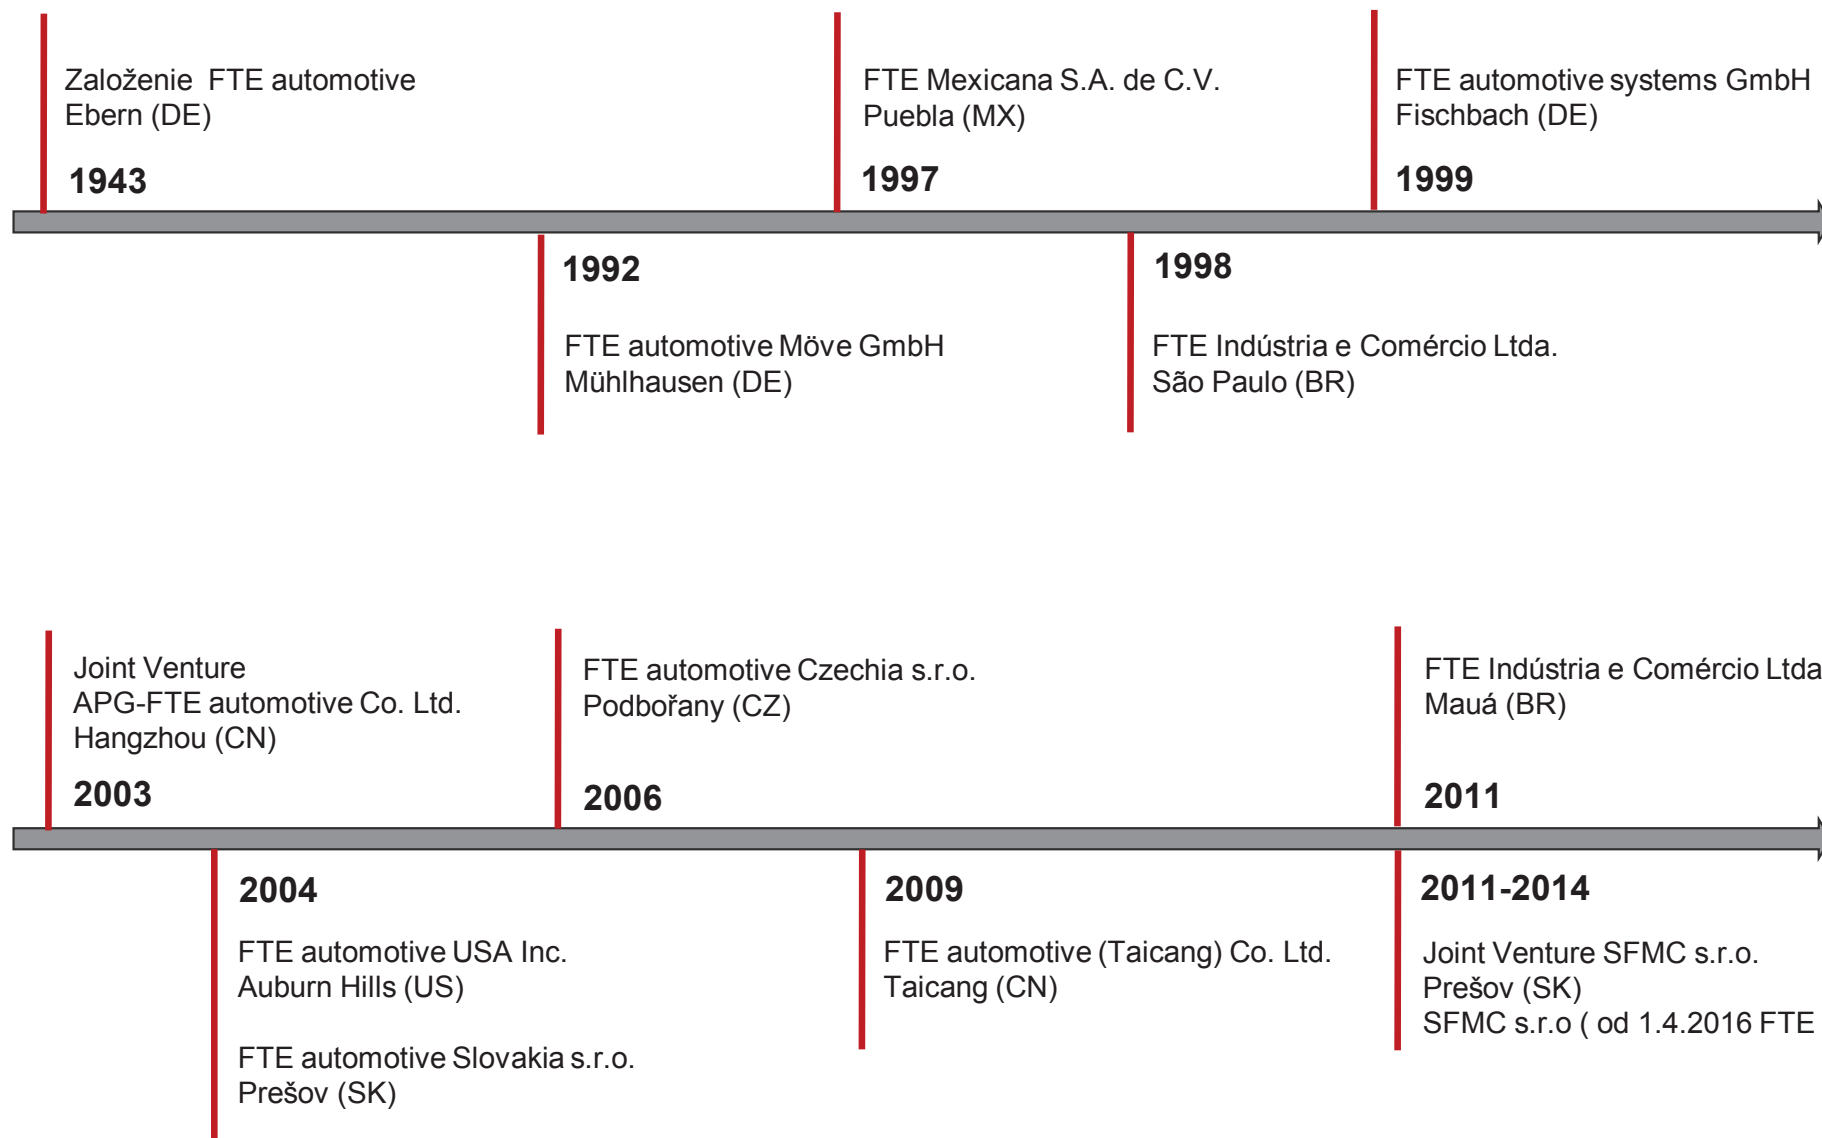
Založenie FTE automotive Ebern (DE)

1943

FTE Mexicana S.A. de C.V. Puebla (MX)

1997

FTE automotive systems GmbH Fischbach (DE)

1999

1992

FTE automotive Möve GmbH Mühlhausen (DE)

1998

FTE Indústria e Comércio Ltda. São Paulo (BR)

Joint Venture APG-FTE automotive Co. Ltd. Hangzhou (CN)

2003

FTE automotive Czechia s.r.o. Podbořany (CZ)

2006

FTE Indústria e Comércio Ltda Mauá (BR)

2011

2004

FTE automotive USA Inc. Auburn Hills (US)

FTE automotive Slovakia s.r.o. Prešov (SK)

2009

FTE automotive (Taicang) Co. Ltd. Taicang (CN)

2011-2014

Joint Venture SFMC s.r.o. Prešov (SK)
SFMC s.r.o ( od 1.4.2016 FTE